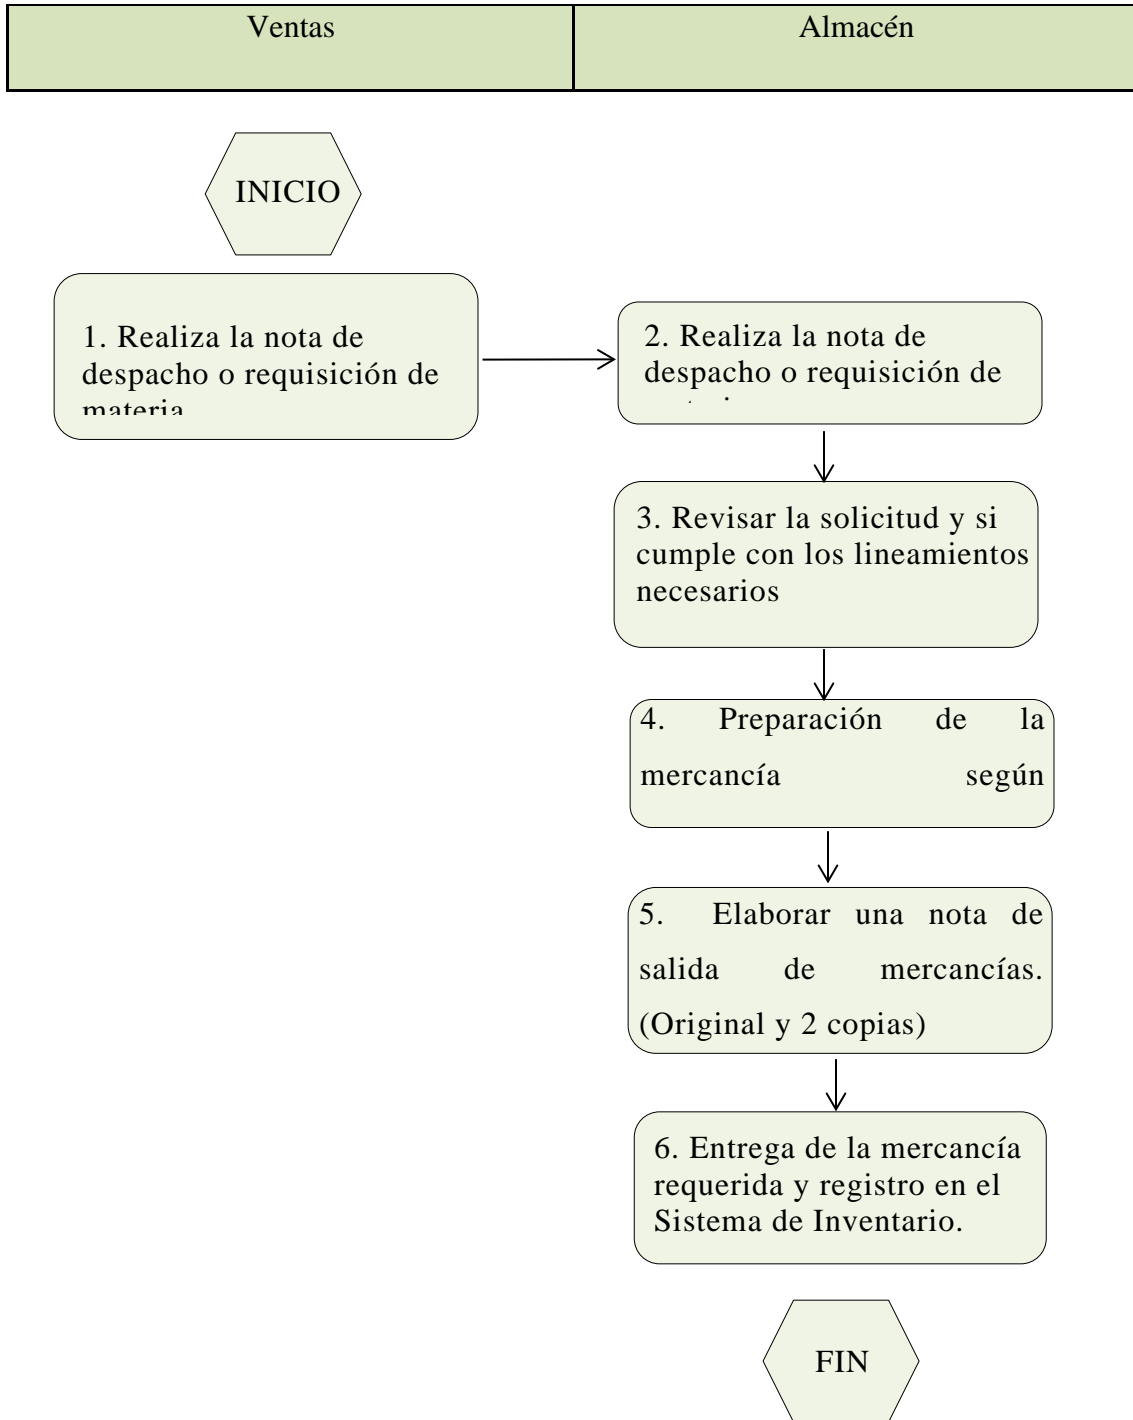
| Ventas | Almacén |
|---|---|

INICIO

1. Realiza la nota de despacho o requisición de materia

2. Realiza la nota de despacho o requisición de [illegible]

3. Revisar la solicitud y si cumple con los lineamientos necesarios

4. Preparación de la mercancía según

5. Elaborar una nota de salida de mercancías. (Original y 2 copias)

6. Entrega de la mercancía requerida y registro en el Sistema de Inventario.

FIN